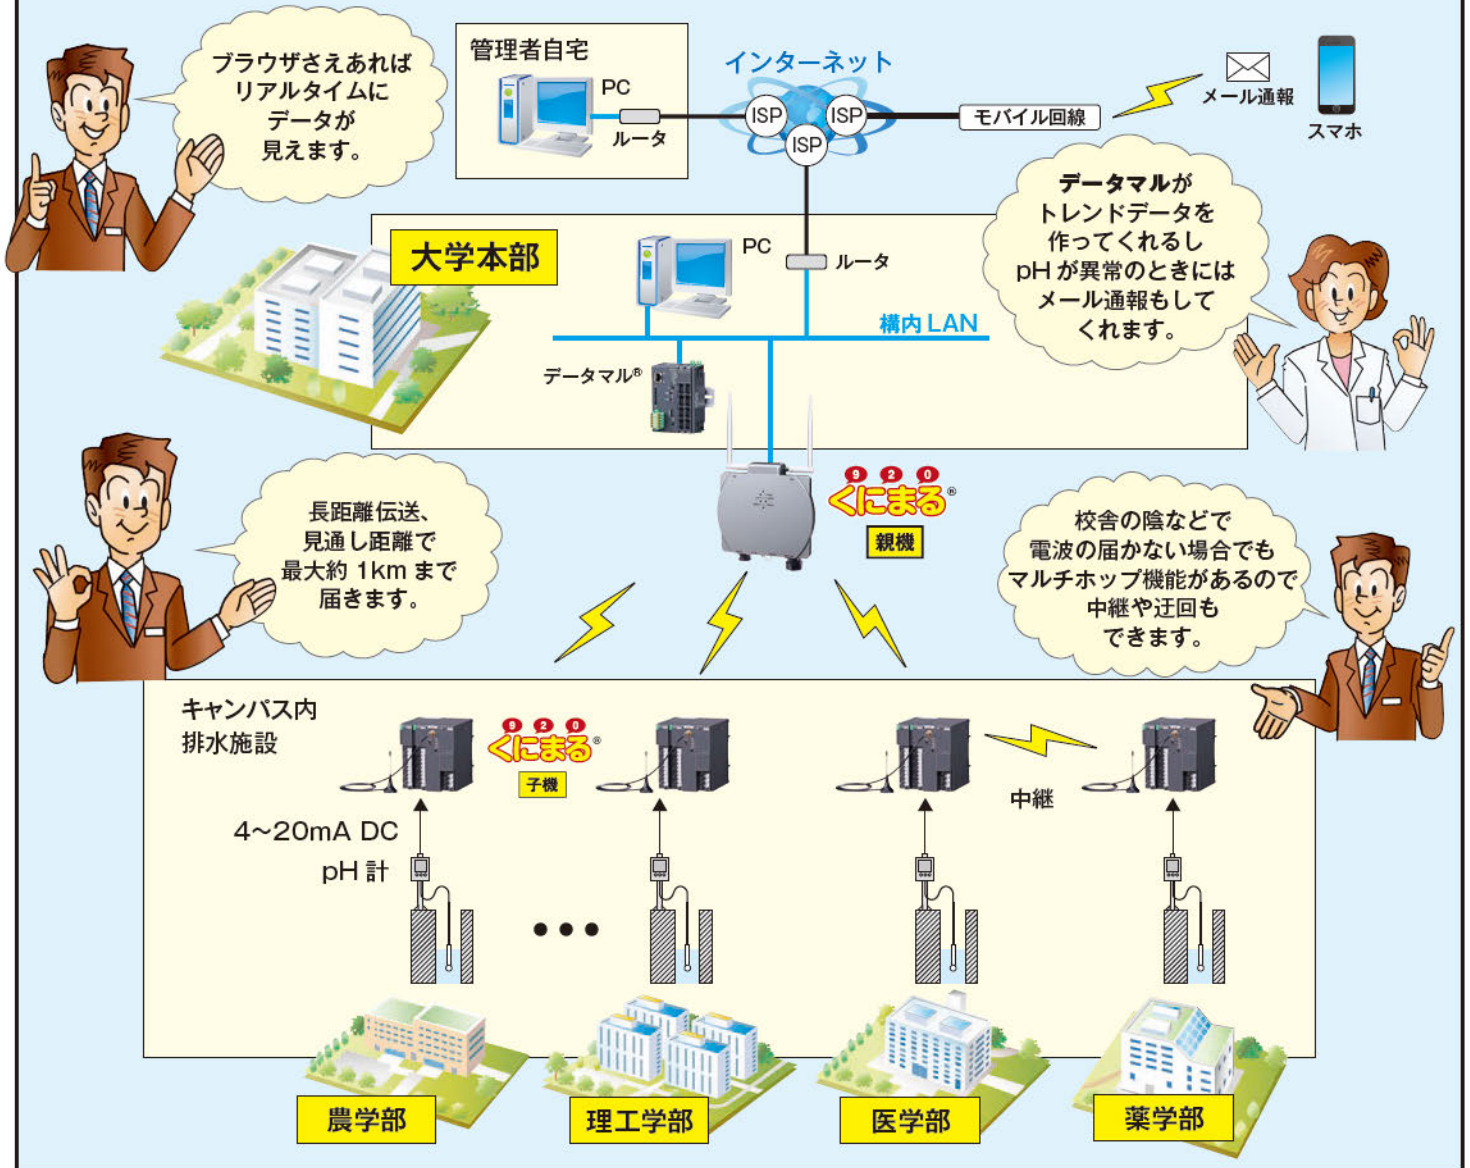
ブラウザさえあれば
リアルタイムに
データが
見えます。

管理者自宅
PC
ルータ

インターネット
ISP
ISP
ISP
モバイル回線
メール通報
スマホ

データマルが
トレンドデータを
作ってくれるし
pH が異常のときには
メール通報もして
くれます。

大学本部
PC
ルータ
構内 LAN
データマル®

920
くにまる®
親機

長距離伝送、
見通し距離で
最大約 1km まで
届きます。

校舎の陰などで
電波の届かない場合でも
マルチホップ機能があるので
中継や迂回も
できます。

キャンパス内
排水施設

920
くにまる®
子機

中継

4~20mA DC
pH 計

• • •

農学部
理工学部
医学部
薬学部